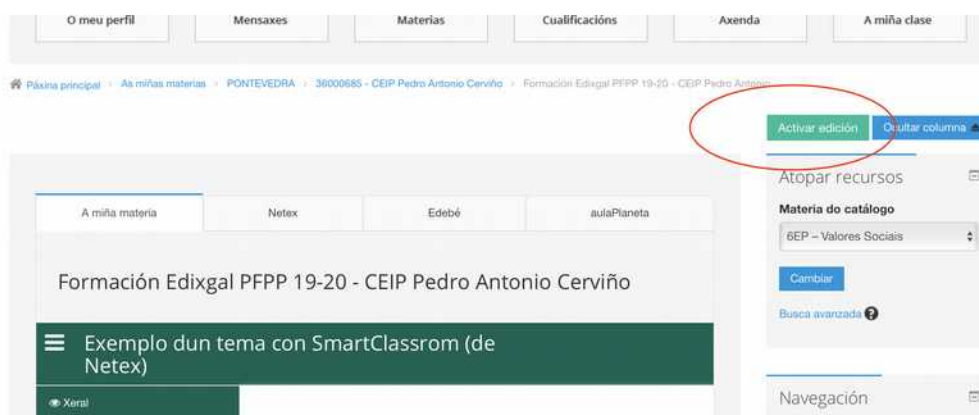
O meu perfil | Mensaxes | Materias | Cualificacións | Axenda | A miña clase

Páxina principal › As miñas materias › PONTEVEDRA › 36000685 - CEIP Pedro Antonio Cerviño › Formación Edixgal PFPP 19-20 - CEIP Pedro Antonio

Activar edición | Ocultar columna

Atopar recursos

Materia do catálogo

6EP – Valores Sociais

Cambiar

Busca avanzada

A miña materia | Netex | Edebé | aulaPlaneta

Formación Edixgal PFPP 19-20 - CEIP Pedro Antonio Cerviño

Exemplo dun tema con SmartClassrom (de Netex)

Xeral

Navegación